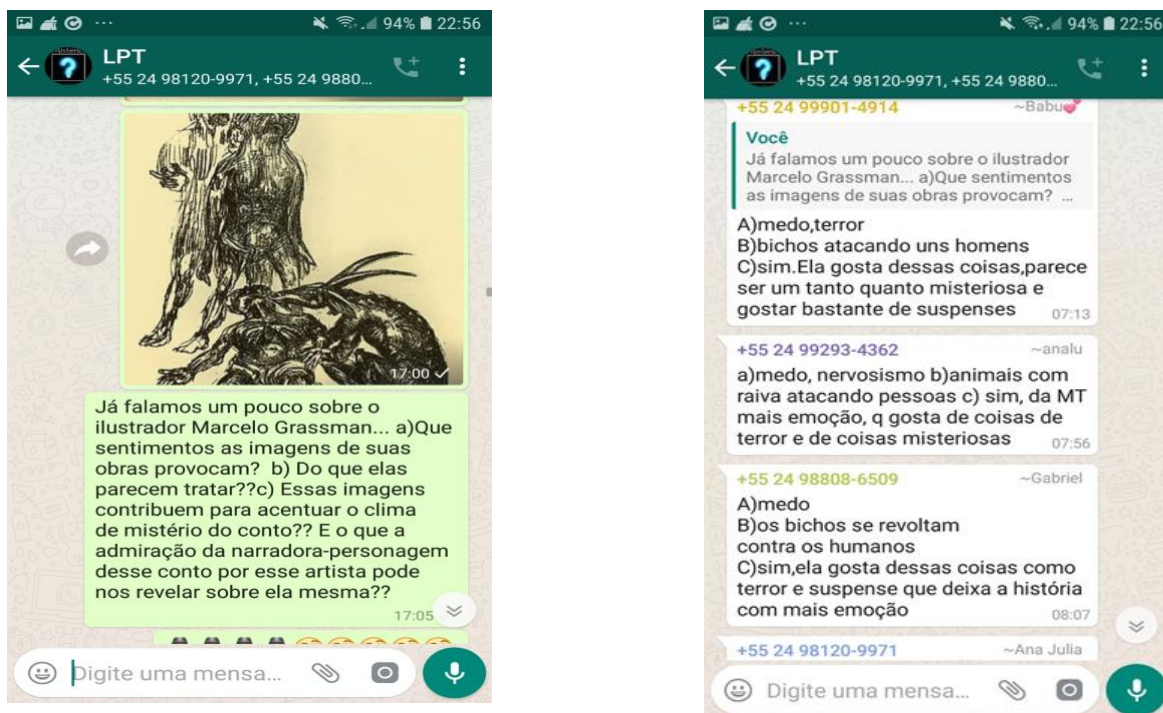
94% 22:56

LPT
+55 24 98120-9971, +55 24 9880...

17:00

Já falamos um pouco sobre o ilustrador Marcelo Grassman... a)Que sentimentos as imagens de suas obras provocam? b) Do que elas parecem tratar??c) Essas imagens contribuem para acentuar o clima de mistério do conto?? E o que a admiração da narradora-personagem desse conto por esse artista pode nos revelar sobre ela mesma??
17:05

Digite uma mensa...

94% 22:56

LPT
+55 24 98120-9971, +55 24 9880...

+55 24 99901-4914 ~Babu

Você
Já falamos um pouco sobre o ilustrador Marcelo Grassman... a)Que sentimentos as imagens de suas obras provocam? ...

A)medo,terror
B)bichos atacando uns homens
C)sim.Ela gosta dessas coisas,parece ser um tanto quanto misteriosa e gostar bastante de suspenses
07:13

+55 24 99293-4362 ~analu
a)medo, nervosismo b)animais com raiva atacando pessoas c) sim, da MT mais emoção, q gosta de coisas de terror e de coisas misteriosas
07:56

+55 24 98808-6509 ~Gabriel
A)medo
B)os bichos se revoltam contra os humanos
C)sim,ela gosta dessas coisas como terror e suspense que deixa a história com mais emoção
08:07

+55 24 98120-9971 ~Ana Julia

Digite uma mensa...